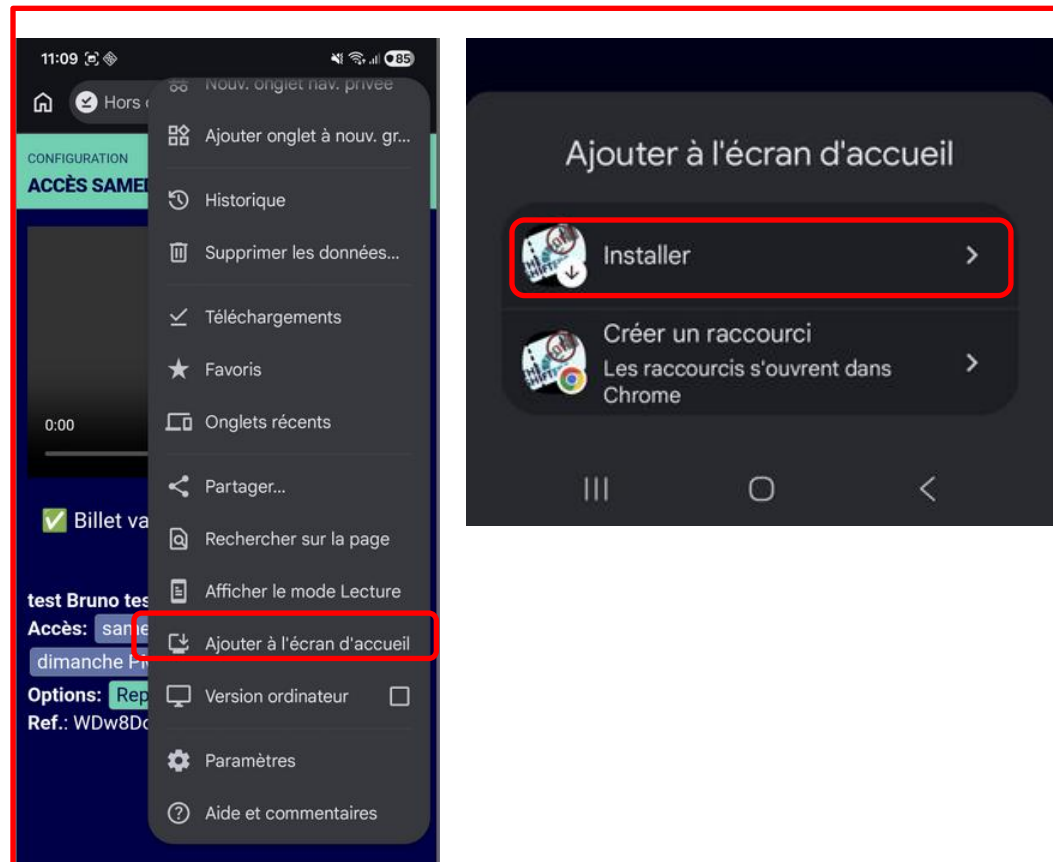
11:09

85

Hors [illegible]

CONFIGURATION

ACCÈS SAME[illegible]

0:00

✅ Billet va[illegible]

test Bruno tes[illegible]

Accès: sam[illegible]

dimanche F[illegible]

Options: Rep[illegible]

Ref.: WDw8Dc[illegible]

Nouv. onglet nav. privée

Ajouter onglet à nouv. gr...

Historique

Supprimer les données...

Téléchargements

Favoris

Onglets récents

Partager...

Rechercher sur la page

Afficher le mode Lecture

Ajouter à l'écran d'accueil

Version ordinateur

Paramètres

Aide et commentaires

Ajouter à l'écran d'accueil

Installer

Créer un raccourci

Les raccourcis s'ouvrent dans Chrome